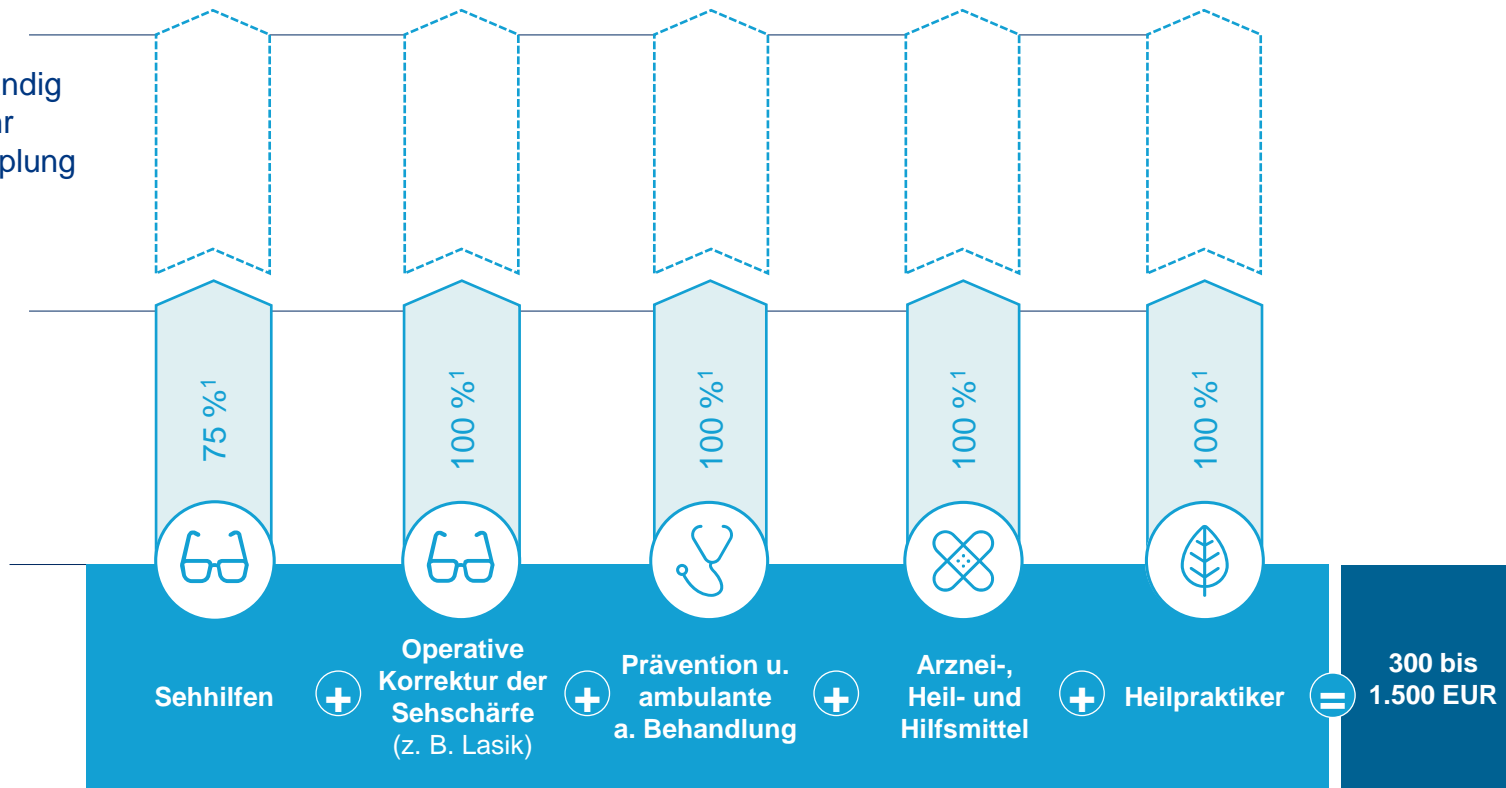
ndig
ır
plung

75 %$^1$

100 %$^1$

100 %$^1$

100 %$^1$

100 %$^1$

Sehhilfen + Operative Korrektur der Sehschärfe (z. B. Lasik) + Prävention u. ambulante a. Behandlung + Arznei-, Heil- und Hilfsmittel + Heilpraktiker = 300 bis 1.500 EUR